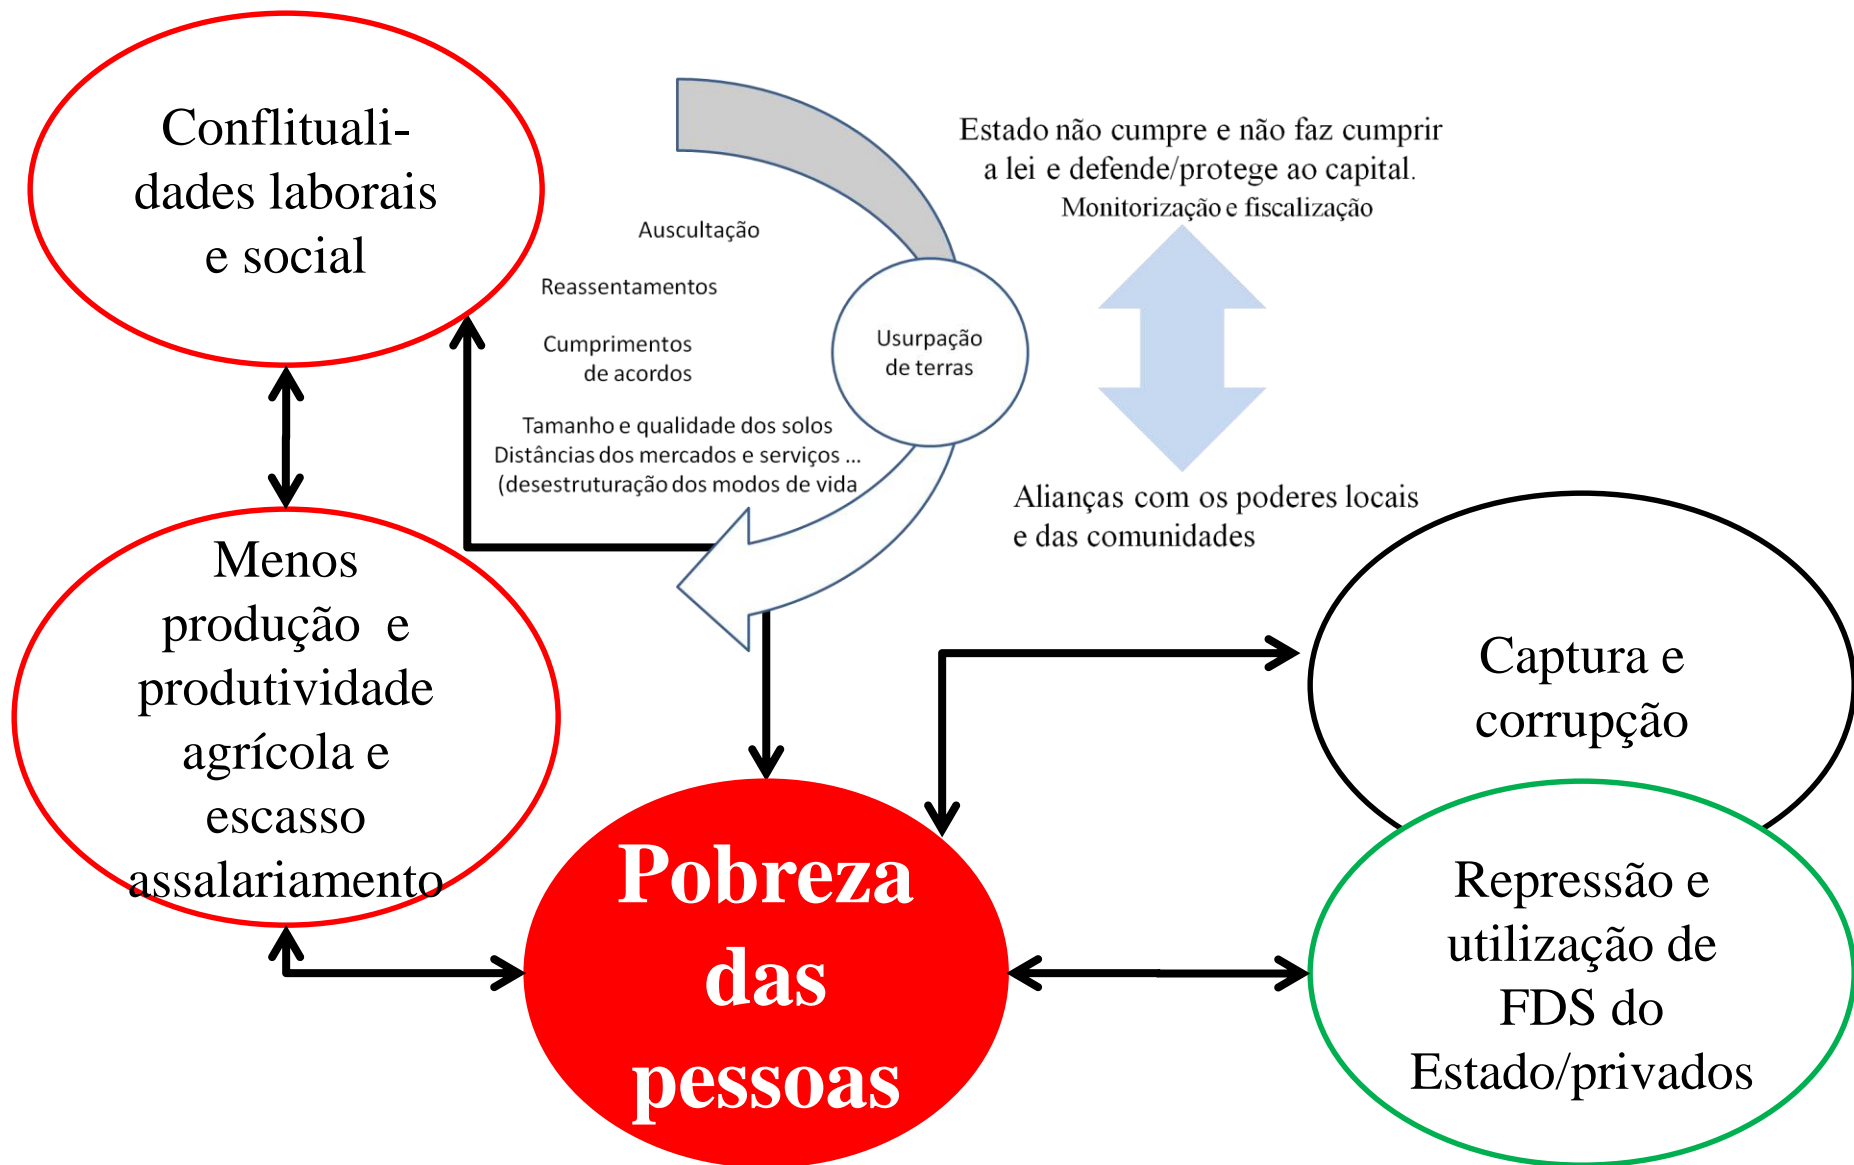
Conflitualidades laborais e social

Auscultação

Reassentamentos

Cumprimentos de acordos

Tamanho e qualidade dos solos
Distâncias dos mercados e serviços ...
(desestruturação dos modos de vida

Usurpação de terras

Estado não cumpre e não faz cumprir a lei e defende/protege ao capital.
Monitorização e fiscalização

Alianças com os poderes locais e das comunidades

Menos produção e produtividade agrícola e escasso assalariamento

Captura e corrupção

Pobreza das pessoas

Repressão e utilização de FDS do Estado/privados